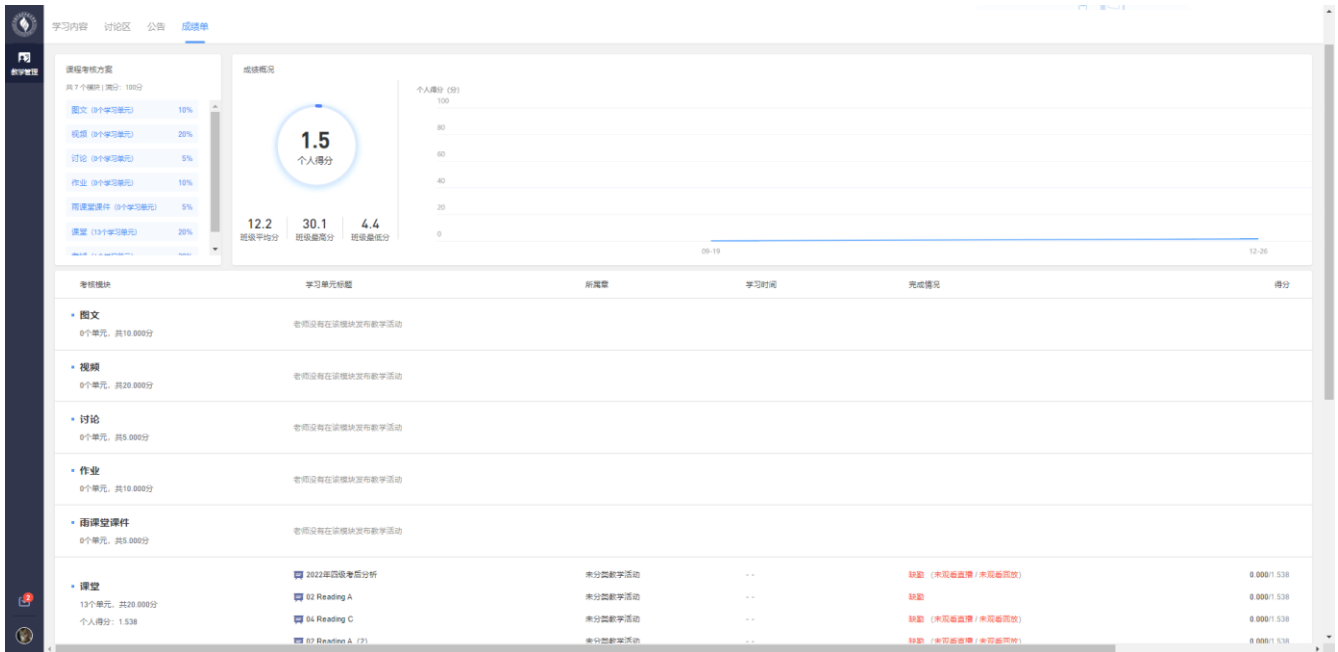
学习内容 讨论区 公告 成绩单

教学管理

课程考核方案
共 7 个模块 | 满分：100分

| | |
|---|---|
| 图文（0个学习单元） | 10% |
| 视频（0个学习单元） | 20% |
| 讨论（0个学习单元） | 5% |
| 作业（0个学习单元） | 10% |
| 雨课堂课件（0个学习单元） | 5% |
| 课堂（13个学习单元） | 20% |

成绩概况

1.5
个人得分

12.2 班级平均分
30.1 班级最高分
4.4 班级最低分

个人得分（分）
100
80
60
40
20
0
09-15
12-26

| 考核模块 | 学习单元标题 | 所属章 | 学习时间 | 完成情况 | 得分 |
|---|---|---|---|---|---|
| 图文 0个单元，共10.000分 | 老师没有在该模块发布教学活动 | | | | |
| 视频 0个单元，共20.000分 | 老师没有在该模块发布教学活动 | | | | |
| 讨论 0个单元，共5.000分 | 老师没有在该模块发布教学活动 | | | | |
| 作业 0个单元，共10.000分 | 老师没有在该模块发布教学活动 | | | | |
| 雨课堂课件 0个单元，共5.000分 | 老师没有在该模块发布教学活动 | | | | |
| 课堂 13个单元，共20.000分 个人得分：1.538 | 2022年四级考后分析 | 未分类教学活动 | - - | 缺勤（未观看直播 / 未观看回放） | 0.000/1.538 |
| | 02 Reading A | 未分类教学活动 | - - | 缺勤 | 0.000/1.538 |
| | 04 Reading C | 未分类教学活动 | - - | 缺勤（未观看直播 / 未观看回放） | 0.000/1.538 |
| | 02 Reading A（2） | 未分类教学活动 | - - | 缺勤（未观看直播 / 未观看回放） | 0.000/1.538 |